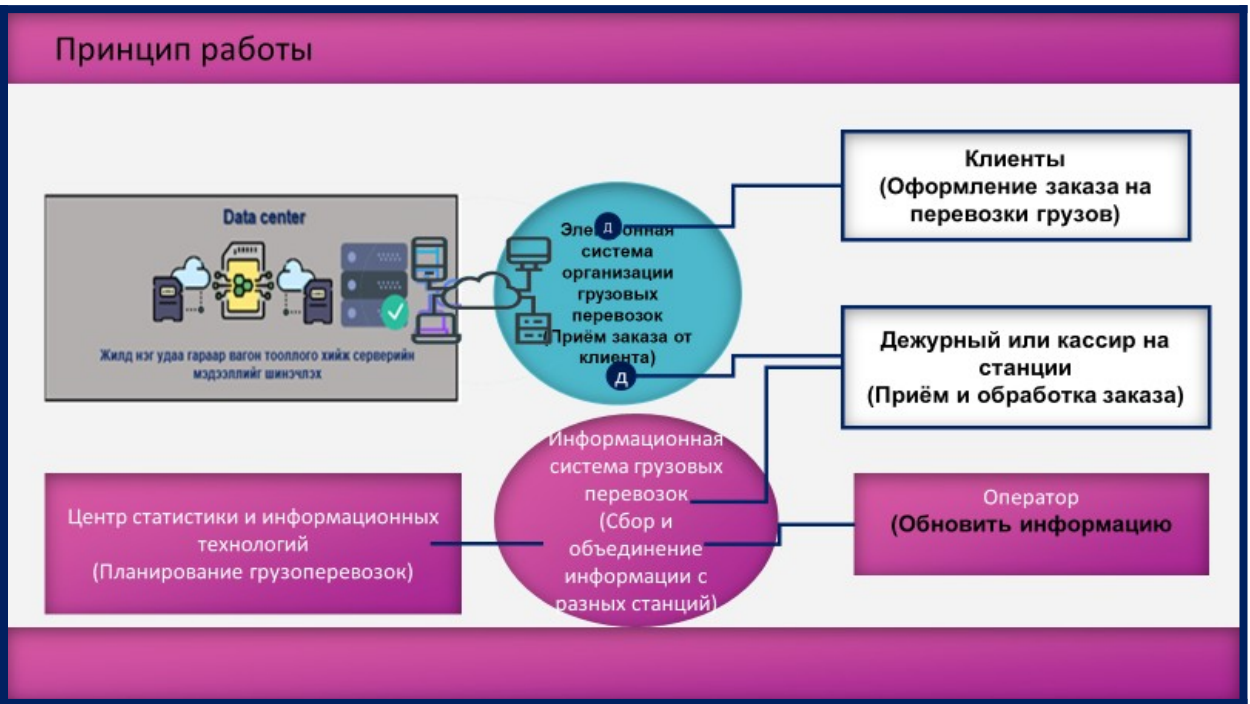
Принцип работы

Data center

Жилд нэг удаа гараар вагон тооллого хийж серверийн мэдээллийг шинэчлэх

Эле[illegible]онная система организации грузовых перевозок (Приём заказа от клиента)

Клиенты
(Оформление заказа на перевозки грузов)

Дежурный или кассир на станции
(Приём и обработка заказа)

Информационная система грузовых перевозок (Сбор и объединение информации с разных станций)

Центр статистики и информационных технологий
(Планирование грузоперевозок)

Оператор
(Обновить информацию)